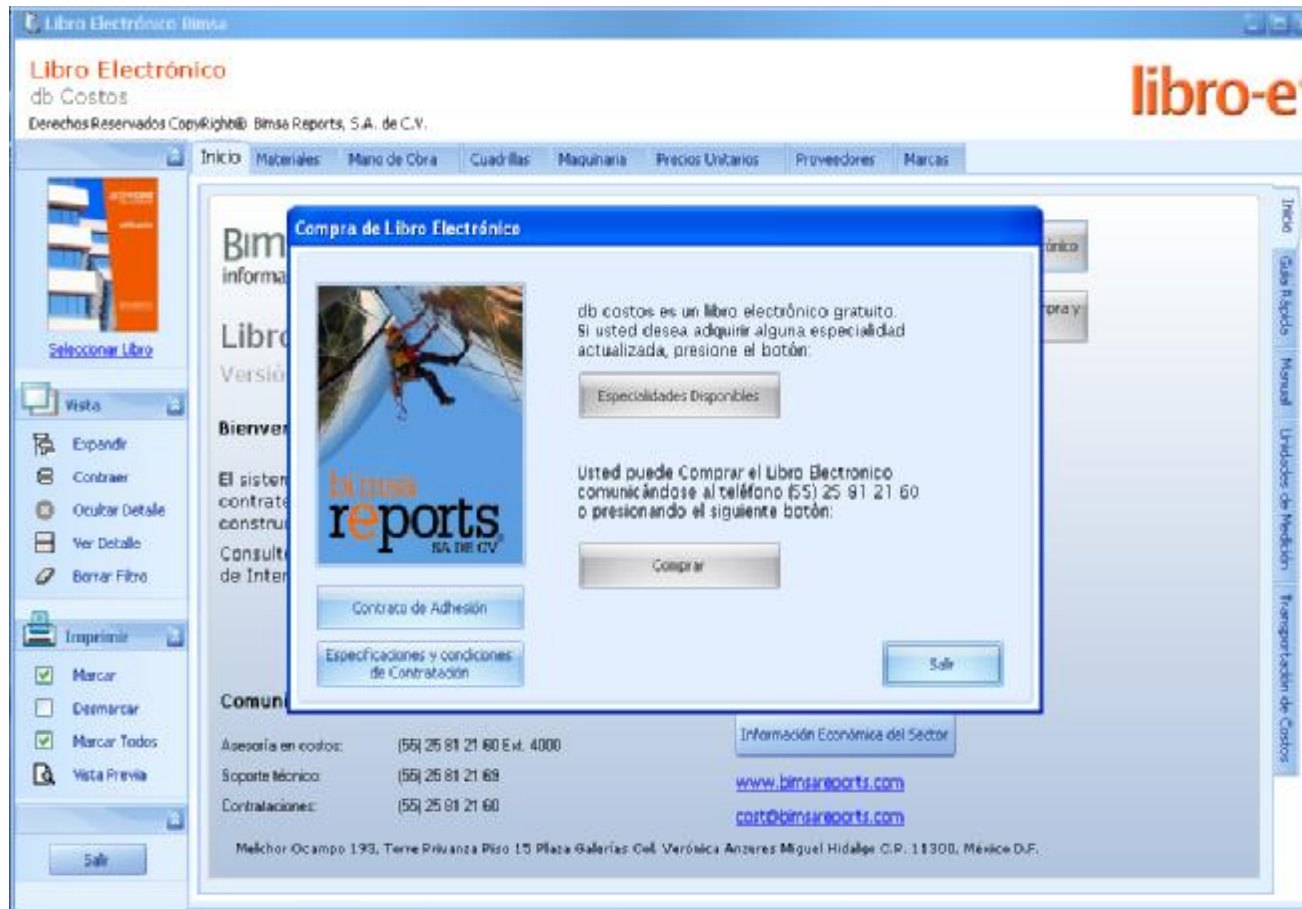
Libro Electrónico Bimsa

Libro Electrónico
db Costos
Derechos Reservados CopyRight® Bimsa Reports, S.A. de C.V.

libro-e

Inicio | Materiales | Mano de Obra | Cuadrillas | Maquinaria | Precios Unitarios | Proveedores | Marcas

Seleccionar Libro

Vista
Expandir
Contraer
Ocultar Detalle
Ver Detalle
Borrar Filtro

Imprimir
Marcar
Desmarcar
Marcar Todos
Vista Previa

Salir

Bim
informa

Libro
Versió

Bienven

El sistem
contrate
construi

Consulte
de Inter

trónico

mpra y

Compra de Libro Electrónico

bimsa reports SA DE CV

db costos es un libro electrónico gratuito.
Si usted desea adquirir alguna especialidad actualizada, presione el botón:

Especialidades Disponibles

Usted puede Comprar el Libro Electronico comunicándose al teléfono (55) 25 81 21 60 o presionando el siguiente botón:

Comprar

Contrato de Adhesión

Especificaciones y condiciones de Contratación

Salir

Comuni

Asesoría en costos: (55) 25 81 21 60 Ext. 4000
Soporte técnico: (55) 25 81 21 69
Contrataciones: (55) 25 81 21 60

Información Económica del Sector

www.bimsareports.com

cost@bimsareports.com

Melchor Ocampo 193, Torre Privanza Piso 15 Plaza Galerías Col. Verónica Anzures Miguel Hidalgo C.P. 11300, México D.F.

Inicio
Guía Rápida
Manual
Unidades de Medición
Transportación de Costos